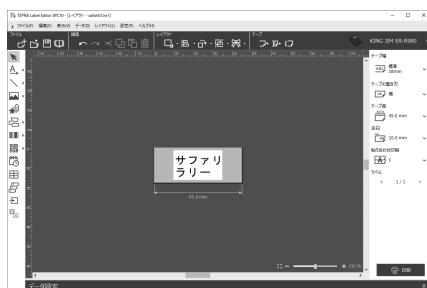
TEPRA Label Editor SPC10 - [レイアウト - safari(User)]

ファイル(F) 編集(E) 表示(V) データ(D) レイアウト(L) 設定(S) ヘルプ(H)

ファイル
編集
レイアウト
テープ

KING JIM SR-R980

サファリ
ラリー

45.0 mm

テープ幅
標準
18mm

テープの使用方法

テープ長
45.0 mm

余白
10.0 mm

貼り合わせ印刷
1

ラベル
1 / 1

150 %

印刷

データ設定